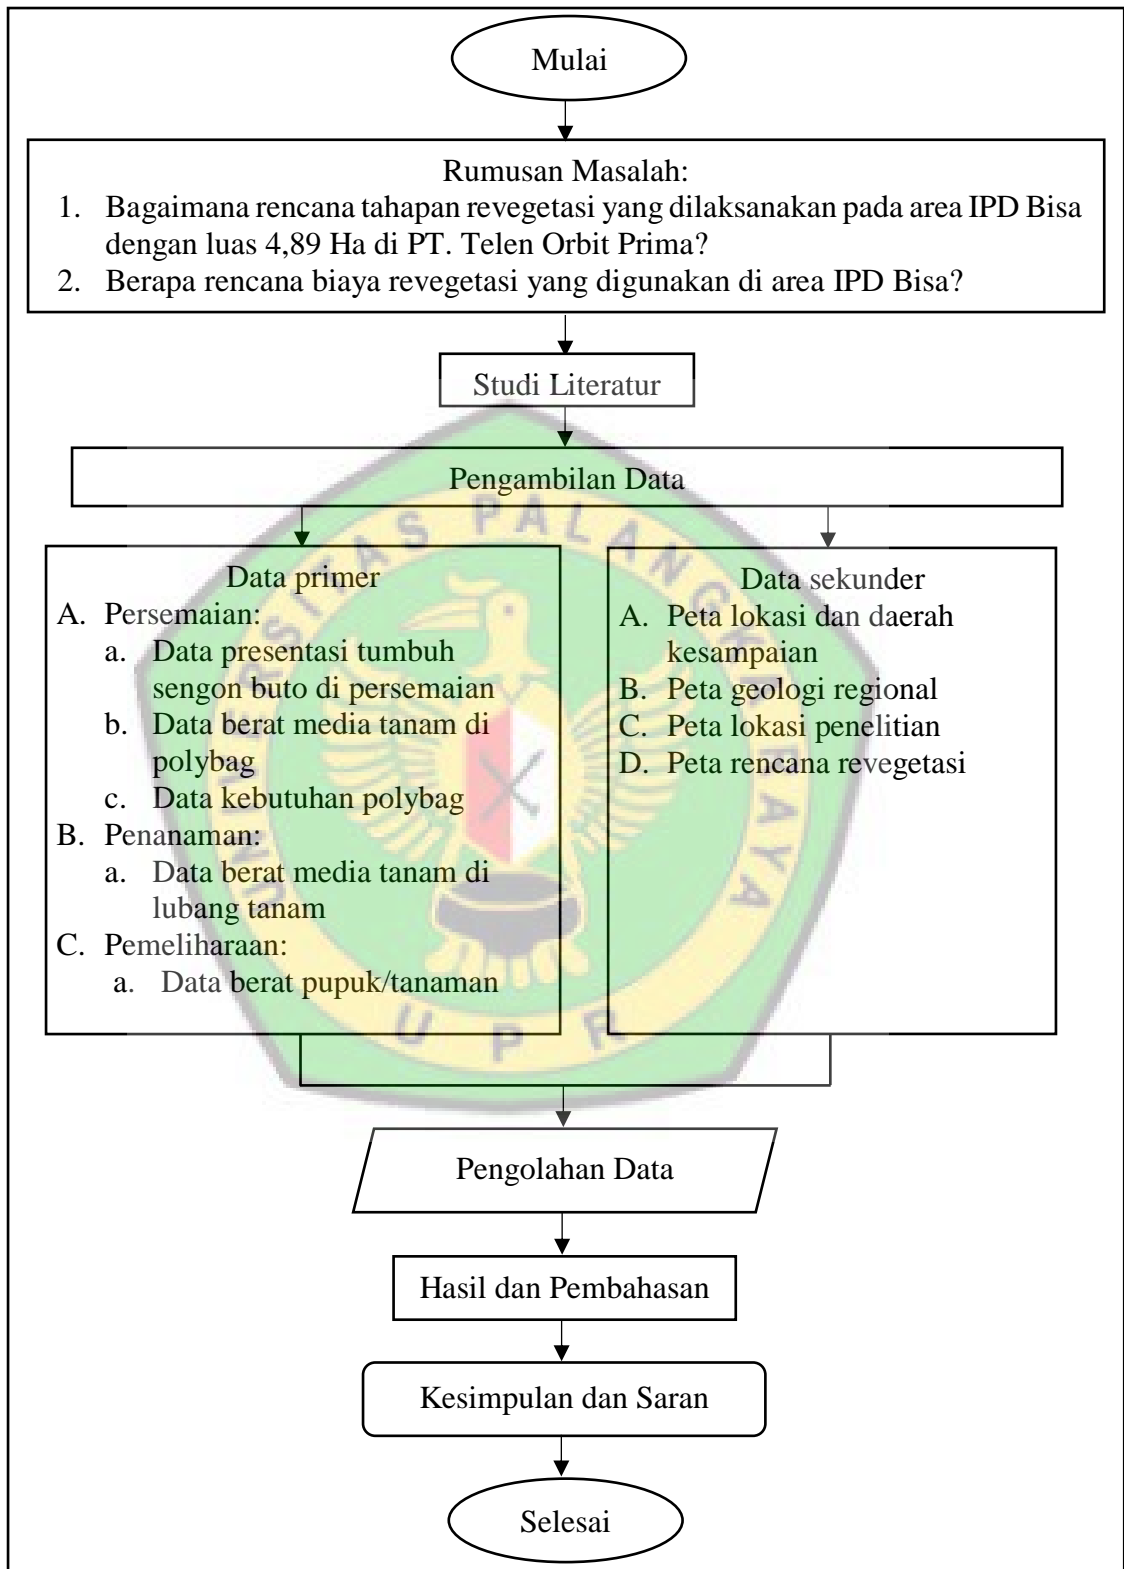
Mulai

Rumusan Masalah:
1. Bagaimana rencana tahapan revegetasi yang dilaksanakan pada area IPD Bisa dengan luas 4,89 Ha di PT. Telen Orbit Prima?
2. Berapa rencana biaya revegetasi yang digunakan di area IPD Bisa?

Studi Literatur

Pengambilan Data

Data primer
A. Persemaian:
a. Data presentasi tumbuh sengon buto di persemaian
b. Data berat media tanam di polybag
c. Data kebutuhan polybag
B. Penanaman:
a. Data berat media tanam di lubang tanam
C. Pemeliharaan:
a. Data berat pupuk/tanaman

Data sekunder
A. Peta lokasi dan daerah kesampaian
B. Peta geologi regional
C. Peta lokasi penelitian
D. Peta rencana revegetasi

Pengolahan Data

Hasil dan Pembahasan

Kesimpulan dan Saran

Selesai

UNIVERSITAS PALANGKA RAYA
UPR